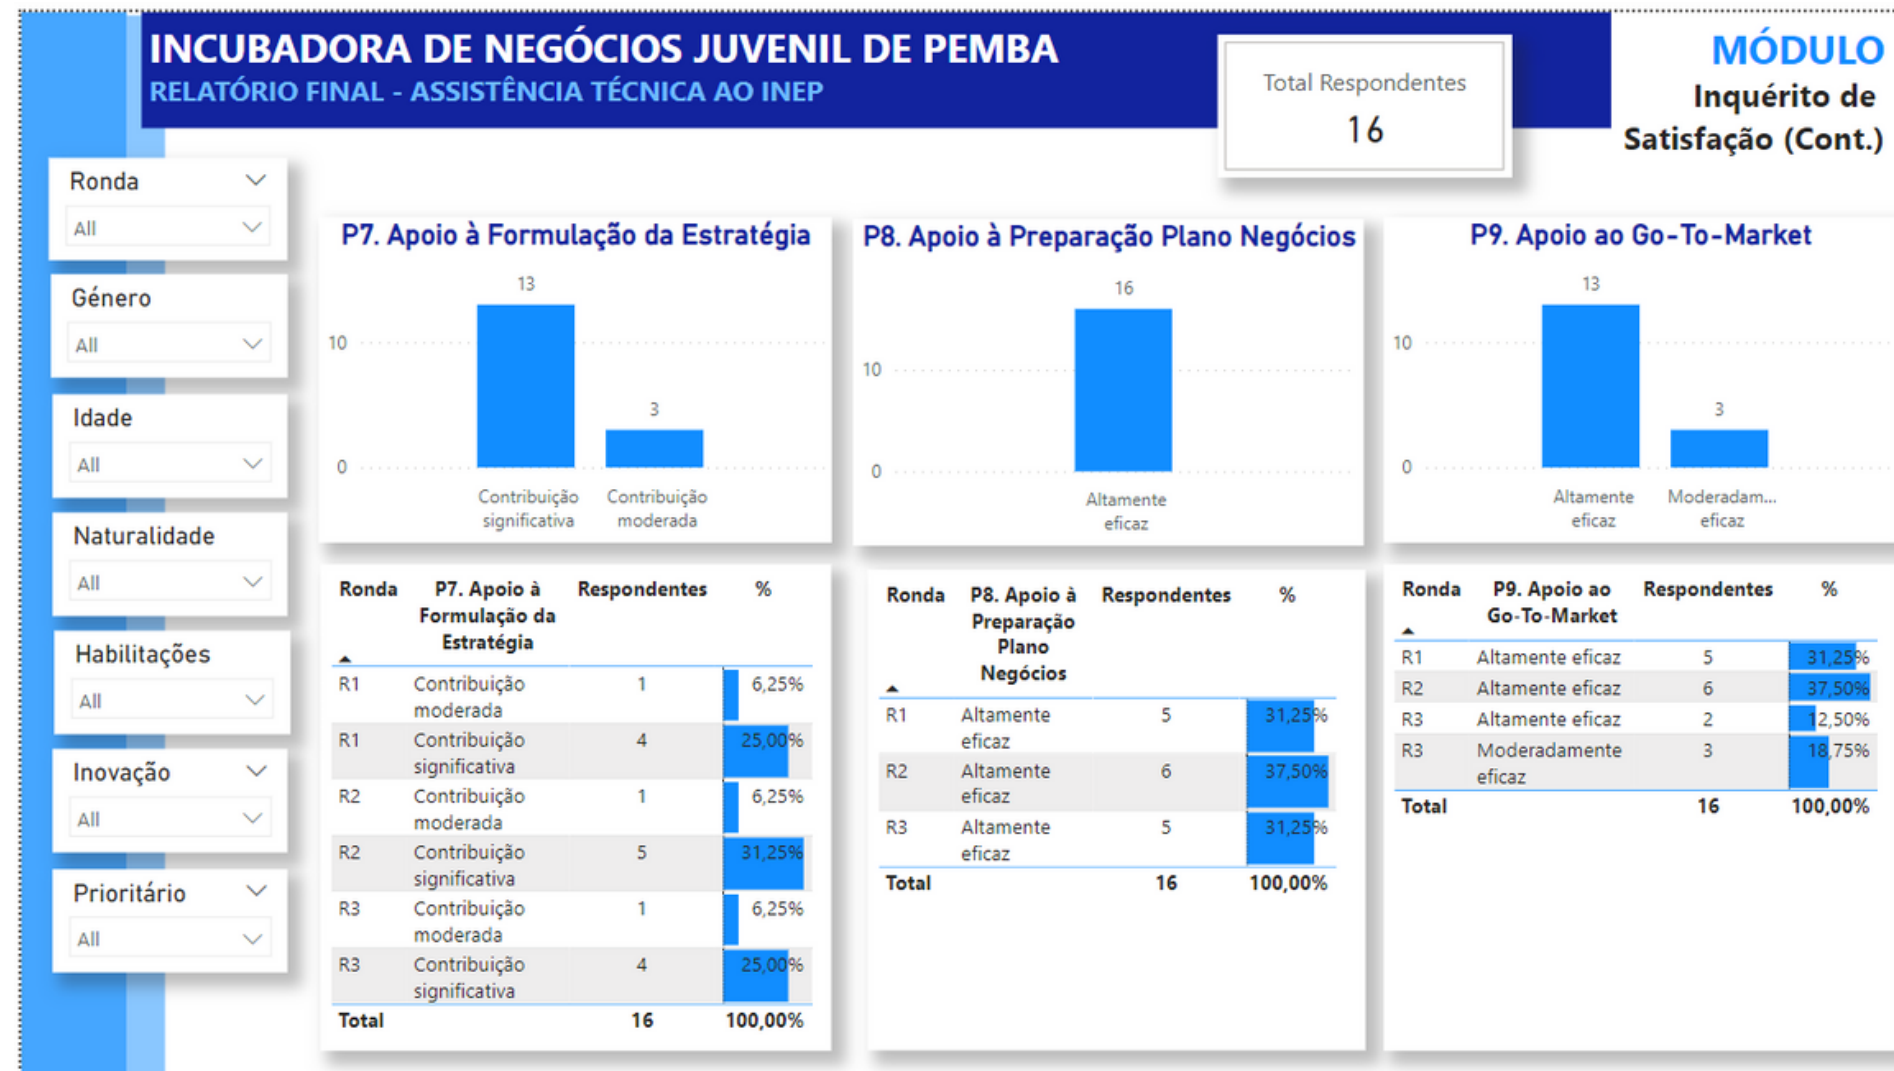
INCUBADORA DE NEGÓCIOS JUVENIL DE PEMBA
RELATÓRIO FINAL - ASSISTÊNCIA TÉCNICA AO INEP

Total Respondentes
16

MÓDULO
Inquérito de Satisfação (Cont.)

Ronda
All

Género
All

Idade
All

Naturalidade
All

Habilitações
All

Inovação
All

Prioritário
All

P7. Apoio à Formulação da Estratégia
13
10
3
0
Contribuição significativa
Contribuição moderada

P8. Apoio à Preparação Plano Negócios
16
10
0
Altamente eficaz

P9. Apoio ao Go-To-Market
13
10
3
0
Altamente eficaz
Moderadam... eficaz

| Ronda | P7. Apoio à Formulação da Estratégia | Respondentes | % |
|---|---|---|---|
| R1 | Contribuição moderada | 1 | 6,25% |
| R1 | Contribuição significativa | 4 | 25,00% |
| R2 | Contribuição moderada | 1 | 6,25% |
| R2 | Contribuição significativa | 5 | 31,25% |
| R3 | Contribuição moderada | 1 | 6,25% |
| R3 | Contribuição significativa | 4 | 25,00% |
| Total | | 16 | 100,00% |

| Ronda | P8. Apoio à Preparação Plano Negócios | Respondentes | % |
|---|---|---|---|
| R1 | Altamente eficaz | 5 | 31,25% |
| R2 | Altamente eficaz | 6 | 37,50% |
| R3 | Altamente eficaz | 5 | 31,25% |
| Total | | 16 | 100,00% |

| Ronda | P9. Apoio ao Go-To-Market | Respondentes | % |
|---|---|---|---|
| R1 | Altamente eficaz | 5 | 31,25% |
| R2 | Altamente eficaz | 6 | 37,50% |
| R3 | Altamente eficaz | 2 | 12,50% |
| R3 | Moderadamente eficaz | 3 | 18,75% |
| Total | | 16 | 100,00% |